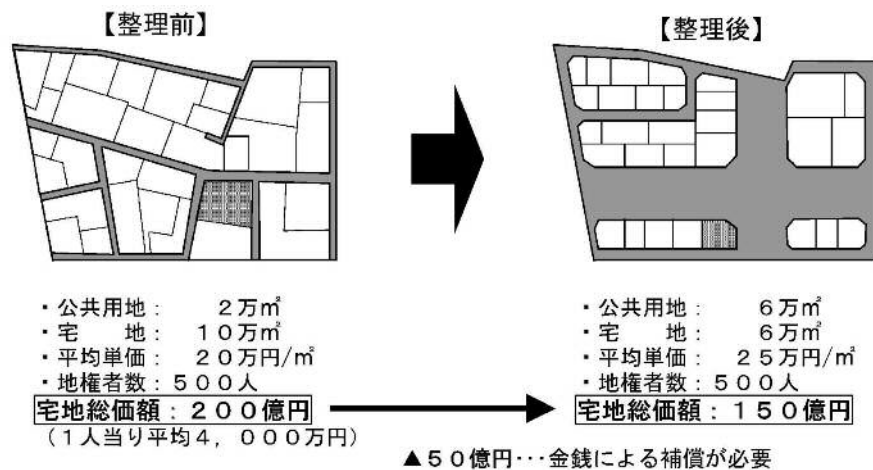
【整理前】

【整理後】

・公共用地：　２万㎡
・宅　　地：　１０万㎡
・平均単価：　２０万円/㎡
・地権者数：５００人
宅地総価額：２００億円
（１人当り平均４，０００万円）

・公共用地：　６万㎡
・宅　　地：　６万㎡
・平均単価：　２５万円/㎡
・地権者数：５００人
宅地総価額：１５０億円

▲５０億円･･･金銭による補償が必要